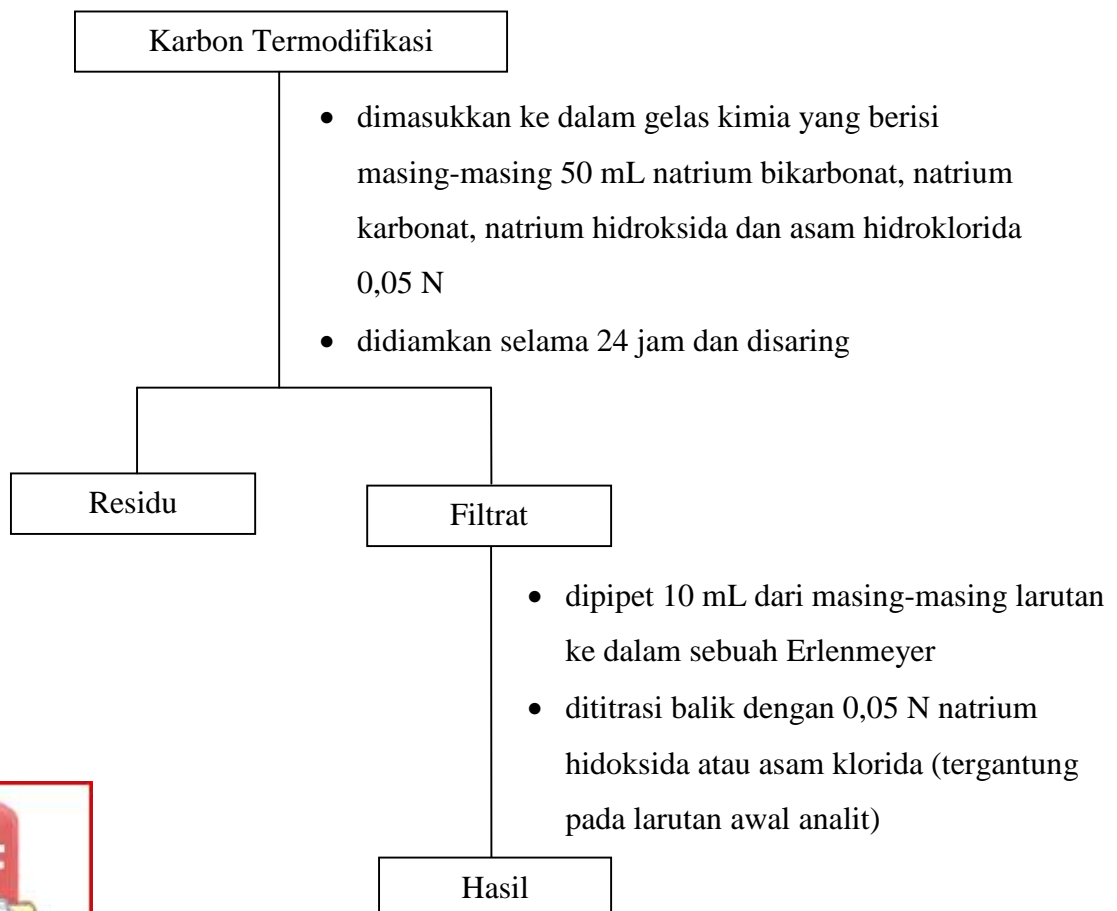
Karbon Termodifikasi

- dimasukkan ke dalam gelas kimia yang berisi masing-masing 50 mL natrium bikarbonat, natrium karbonat, natrium hidroksida dan asam hidroklorida 0,05 N
- didiamkan selama 24 jam dan disaring

Residu

Filtrat

- dipipet 10 mL dari masing-masing larutan ke dalam sebuah Erlenmeyer
- dititrasi balik dengan 0,05 N natrium hidoksida atau asam klorida (tergantung pada larutan awal analit)

Hasil